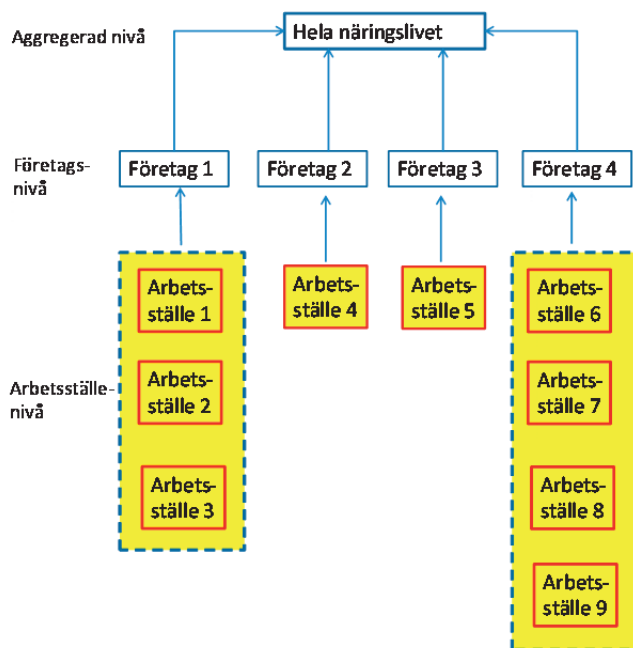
Aggregerad nivå

Hela näringslivet

Företags-nivå

Företag 1

Företag 2

Företag 3

Företag 4

Arbetsställe-nivå

Arbets-ställe 1

Arbets-ställe 2

Arbets-ställe 3

Arbets-ställe 4

Arbets-ställe 5

Arbets-ställe 6

Arbets-ställe 7

Arbets-ställe 8

Arbets-ställe 9